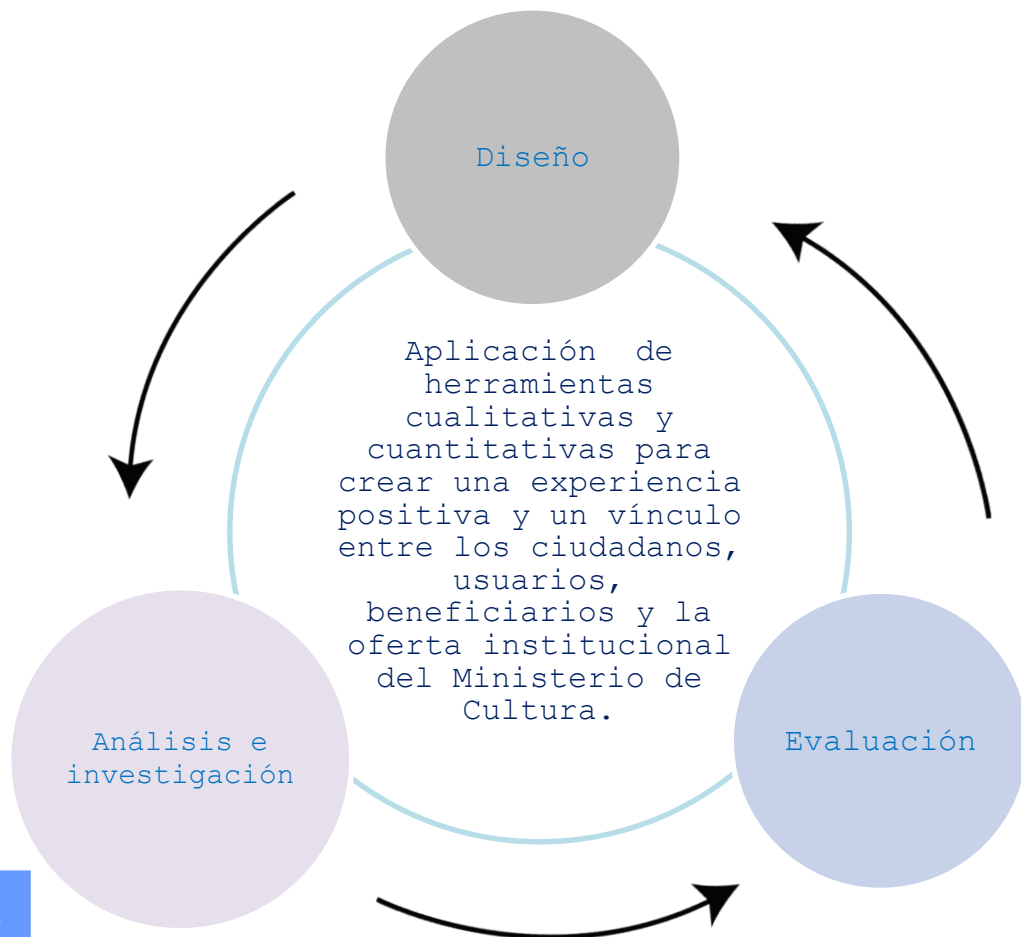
Diseño

Aplicación de herramientas cualitativas y cuantitativas para crear una experiencia positiva y un vínculo entre los ciudadanos, usuarios, beneficiarios y la oferta institucional del Ministerio de Cultura.

Análisis e investigación

Evaluación